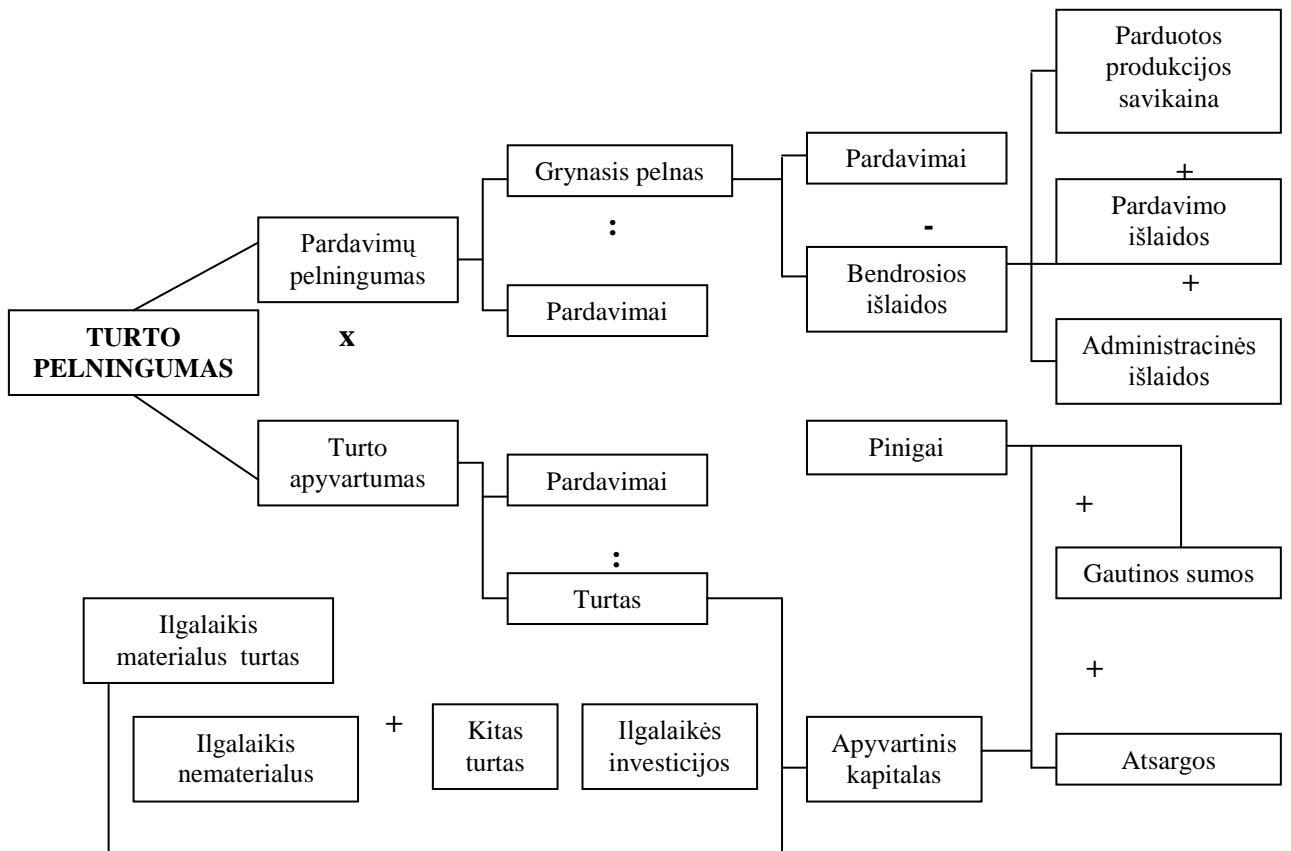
TURTO PELNINGUMAS

Pardavimų pelningumas

x

Turto apyvartumas

Grynasis pelnas

:

Pardavimai

Pardavimai

-

Bendrosios išlaidos

Parduotos produkcijos savikaina

+

Pardavimo išlaidos

+

Administracinės išlaidos

Pardavimai

:

Turtas

Pinigai

+

Gautinos sumos

+

Atsargos

Apyvartinis kapitalas

Ilgalaikis materialus turtas

Ilgalaikis nematerialus

+

Kitas turtas

Ilgalaikės investicijos